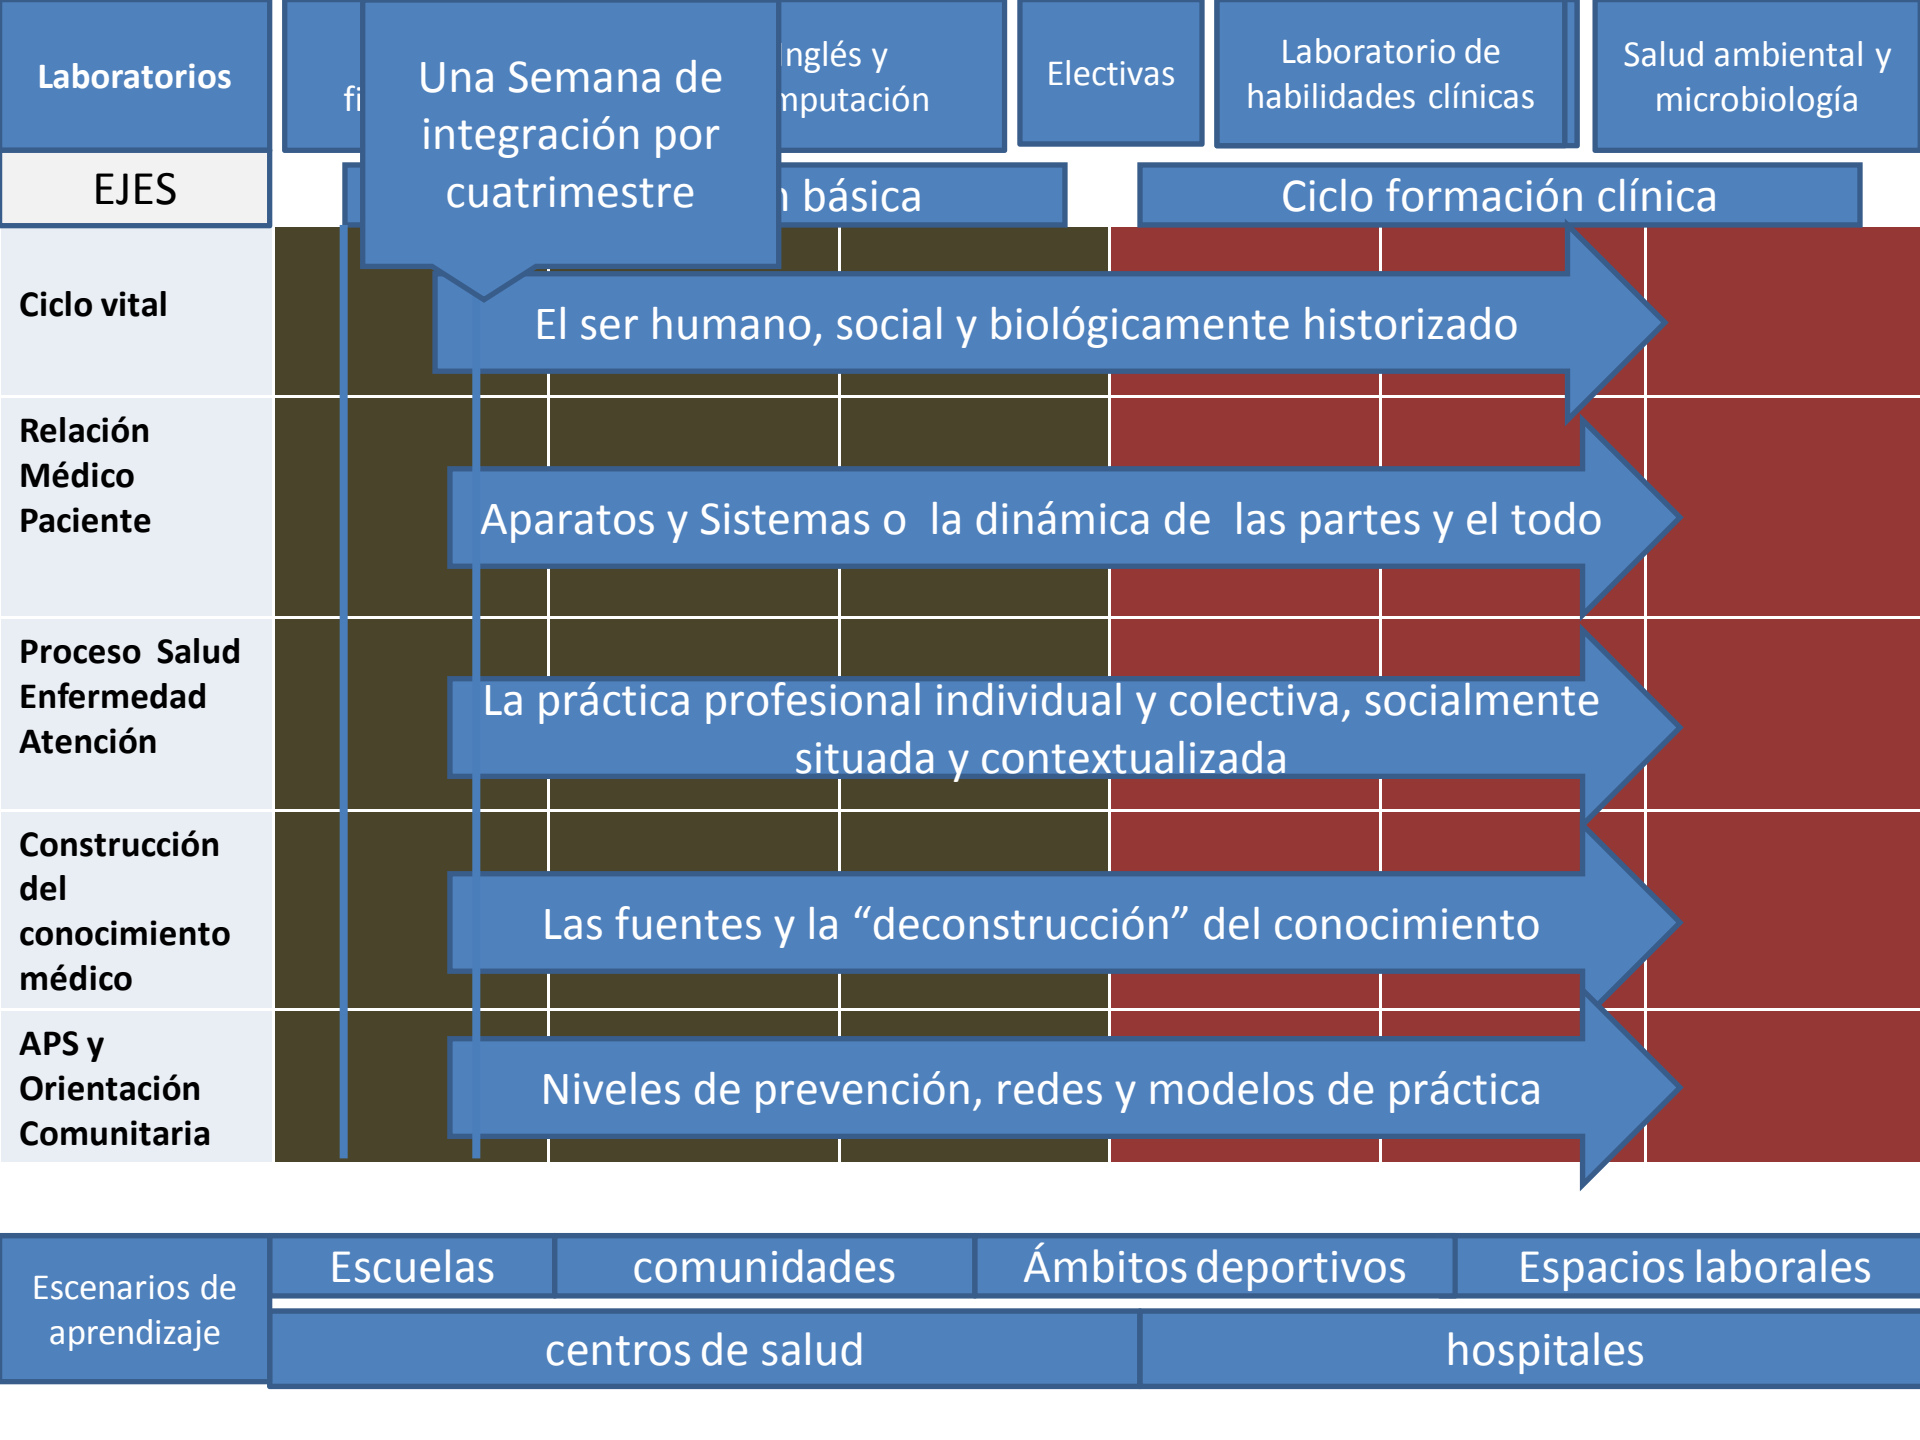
Laboratorios

fi

Una Semana de integración por cuatrimestre

nglés y nputación

Electivas

Laboratorio de habilidades clínicas

Salud ambiental y microbiología

EJES

n básica

Ciclo formación clínica

Ciclo vital

El ser humano, social y biológicamente historizado

Relación Médico Paciente

Aparatos y Sistemas o la dinámica de las partes y el todo

Proceso Salud Enfermedad Atención

La práctica profesional individual y colectiva, socialmente situada y contextualizada

Construcción del conocimiento médico

Las fuentes y la "deconstrucción" del conocimiento

APS y Orientación Comunitaria

Niveles de prevención, redes y modelos de práctica

Escenarios de aprendizaje

Escuelas

comunidades

Ámbitos deportivos

Espacios laborales

centros de salud

hospitales